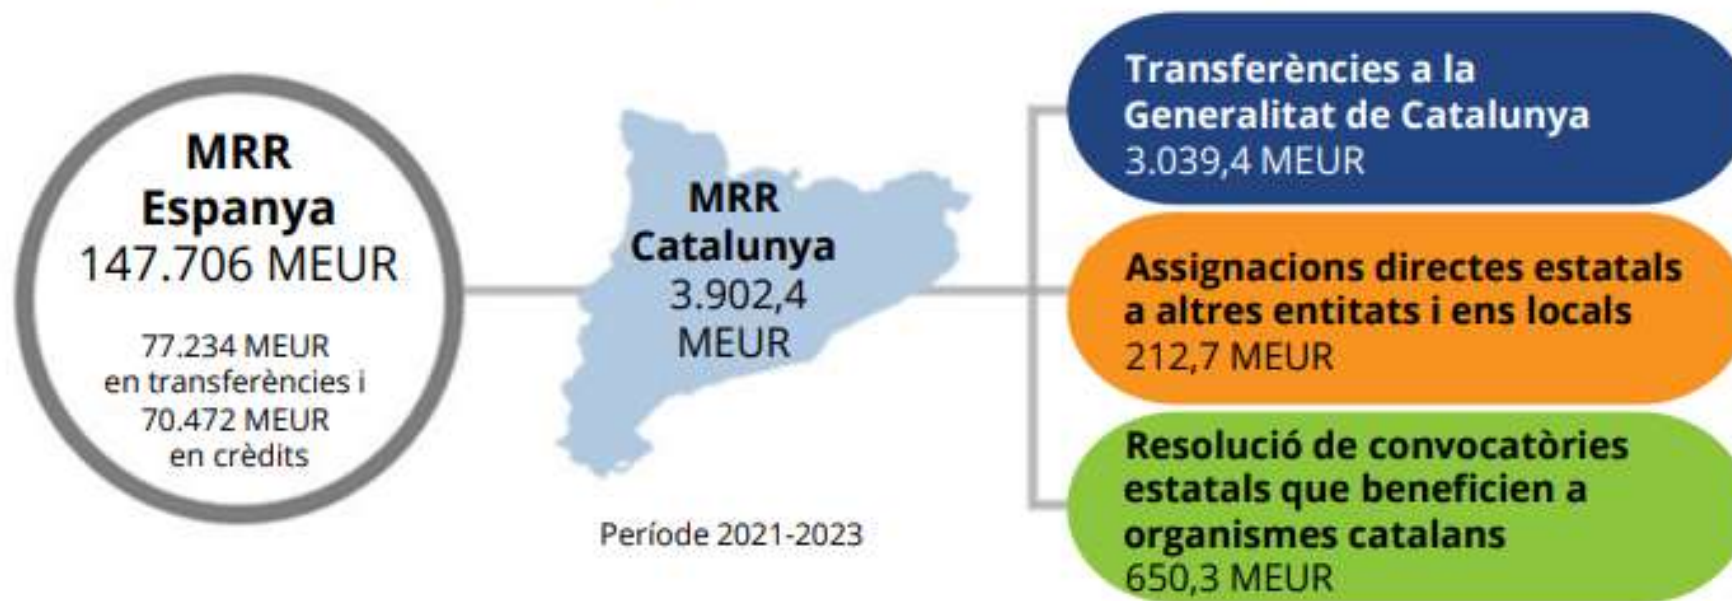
MRR
Espanya
147.706 MEUR

77.234 MEUR
en transferències i
70.472 MEUR
en crèdits

MRR
Catalunya
3.902,4
MEUR

Període 2021-2023

Transferències a la Generalitat de Catalunya
3.039,4 MEUR

Assignacions directes estatals a altres entitats i ens locals
212,7 MEUR

Resolució de convocatòries estatals que beneficien a organismes catalans
650,3 MEUR